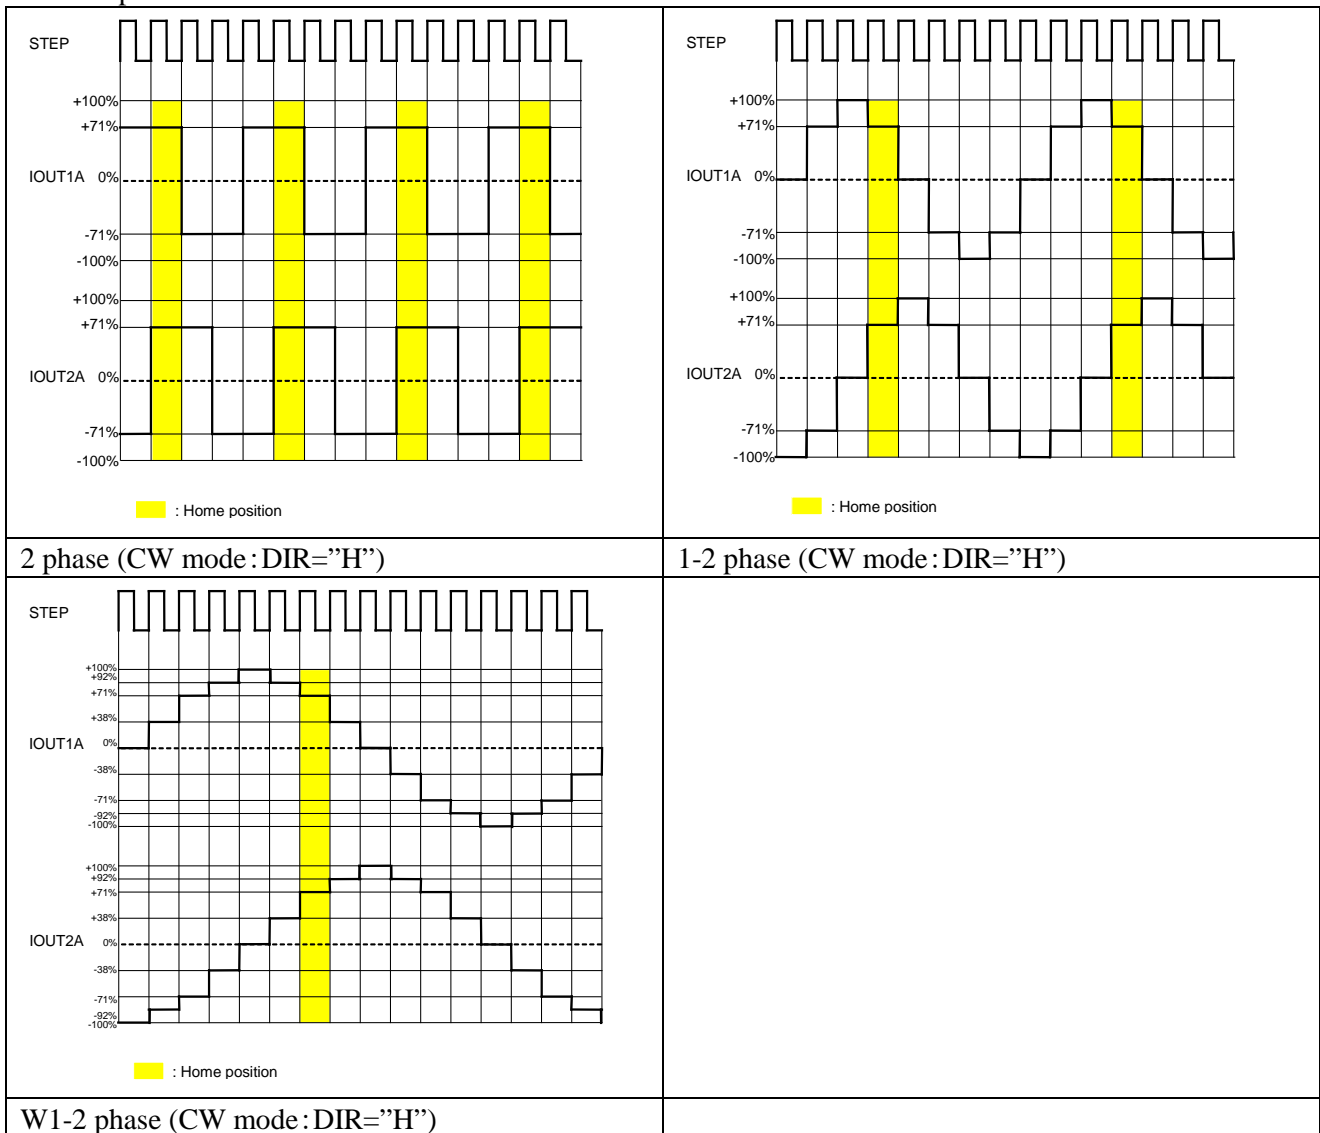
STEP

+100%
+71%
IOUT1A 0%
-71%
-100%
+100%
+71%
IOUT2A 0%
-71%
-100%

: Home position

STEP

+100%
+71%
IOUT1A 0%
-71%
-100%
+100%
+71%
IOUT2A 0%
-71%
-100%

: Home position

| 2 phase (CW mode : DIR="H") | 1-2 phase (CW mode : DIR="H") |
|---|---|

STEP

+100%
+92%
+71%
+38%
IOUT1A 0%
-38%
-71%
-92%
-100%
+100%
+92%
+71%
+38%
IOUT2A 0%
-38%
-71%
-92%
-100%

: Home position

W1-2 phase (CW mode : DIR="H")